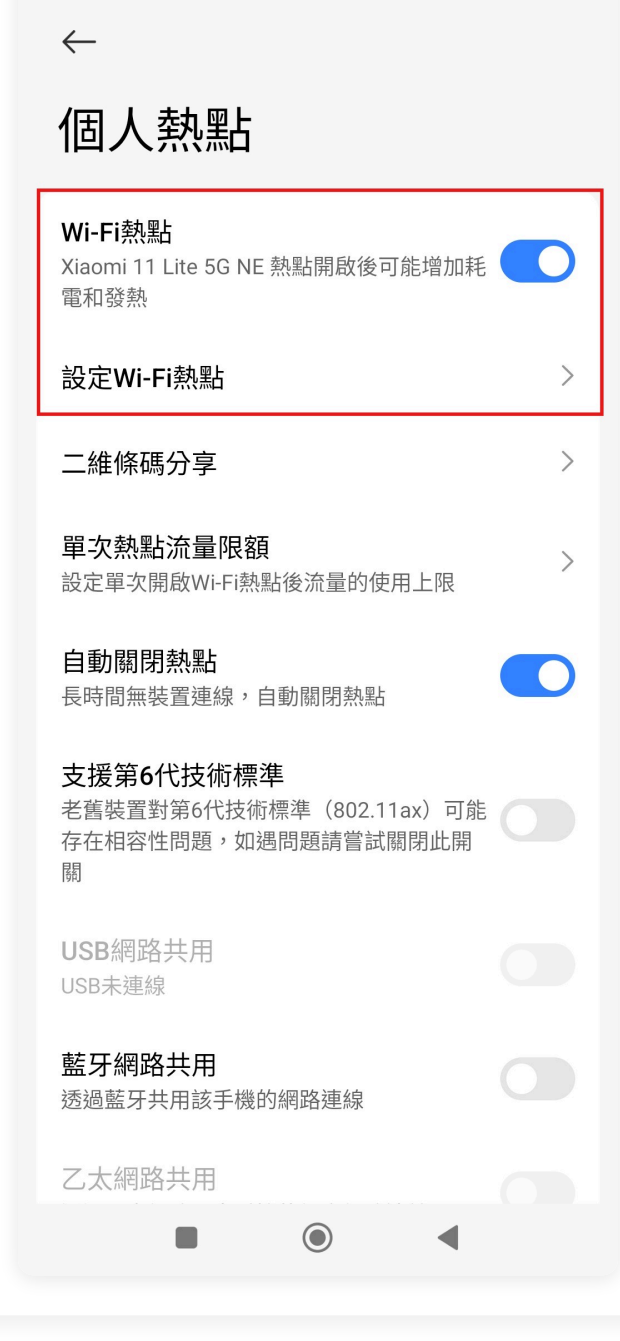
←

個人熱點

Wi-Fi熱點
Xiaomi 11 Lite 5G NE 熱點開啟後可能增加耗電和發熱

設定Wi-Fi熱點

二維條碼分享

單次熱點流量限額
設定單次開啟Wi-Fi熱點後流量的使用上限

自動關閉熱點
長時間無裝置連線，自動關閉熱點

支援第6代技術標準
老舊裝置對第6代技術標準（802.11ax）可能存在相容性問題，如遇問題請嘗試關閉此開關

USB網路共用
USB未連線

藍牙網路共用
透過藍牙共用該手機的網路連線

乙太網路共用
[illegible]